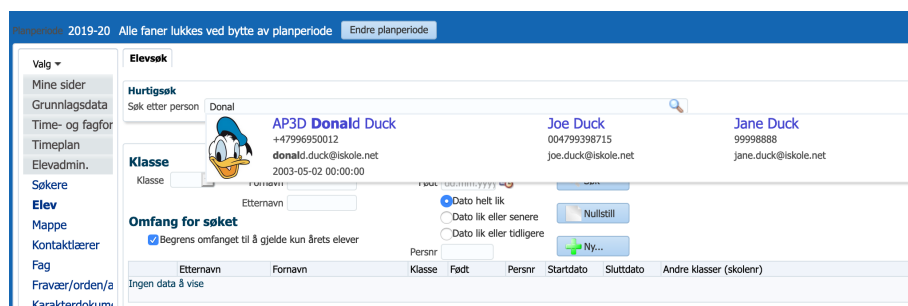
Planperiode 2019-20 Alle faner lukkes ved bytte av planperiode Endre planperiode

Valg
Mine sider
Grunnlagsdata
Time- og fagfor
Timeplan
Elevadmin.
Søkere
Elev
Mappe
Kontaktlærer
Fag
Fravær/orden/a
Karakterdokum

Elevsøk

Hurtigsøk
Søk etter person Donal

AP3D Donald Duck
+47996950012
donald.duck@iskole.net
2003-05-02 00:00:00

Joe Duck
004799398715
joe.duck@iskole.net

Jane Duck
99999888
jane.duck@iskole.net

Klasse
Klasse
Fornavn
Etternavn
Født dd.mm.yyyy
Dato helt lik
Dato lik eller senere
Dato lik eller tidligere
Persnr
Søk
Nullstill
Ny...

Omfang for søket
Begrens omfanget til å gjelde kun årets elever

| | Etternavn | Fornavn | Klasse | Født | Persnr | Startdato | Sluttdato | Andre klasser (skolenr) |
|---|---|---|---|---|---|---|---|---|
| Ingen data å vise | | | | | | | | |